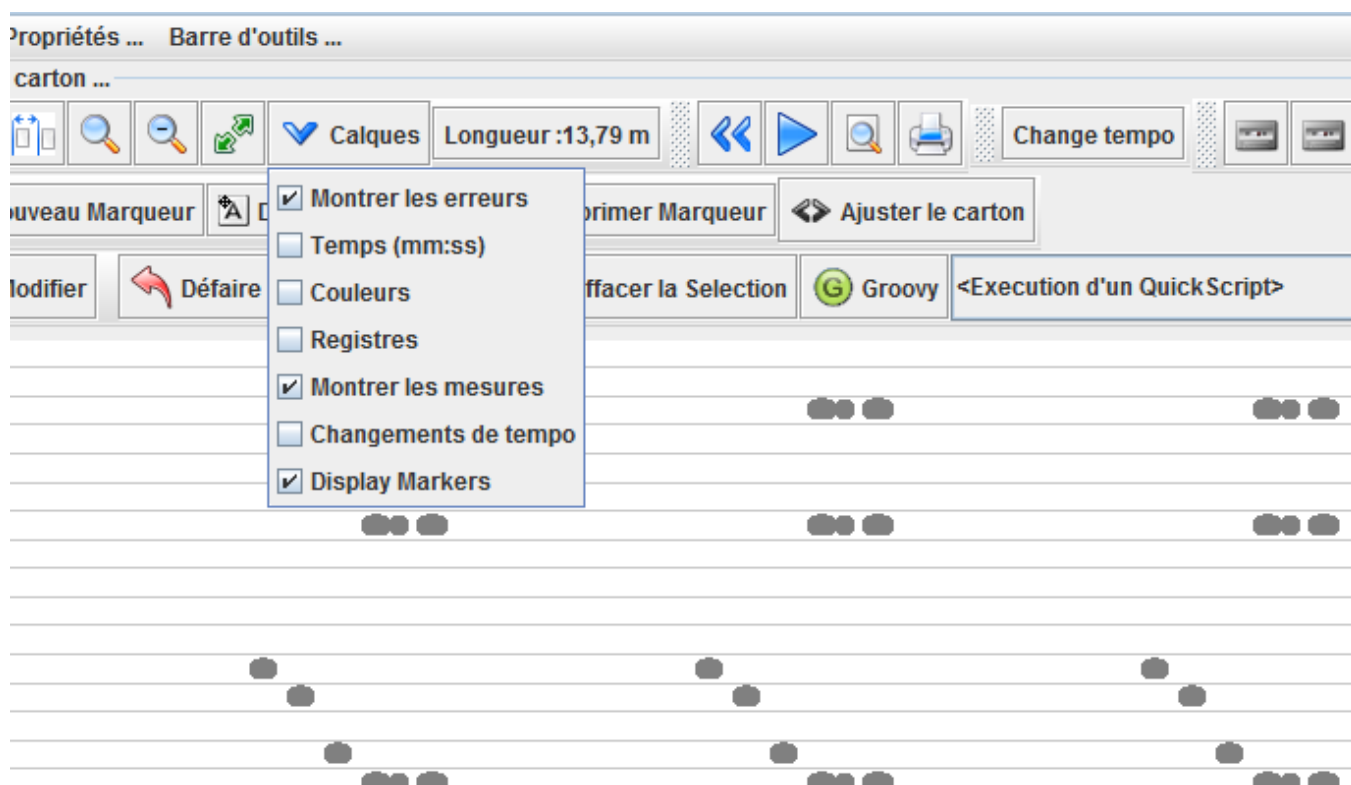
Propriétés ... Barre d'outils ...

carton ...

Calques

Longueur :13,79 m

Change tempo

ouveau Marqueur

D

rimer Marqueur

Ajuster le carton

Modifier

Défaire

ffacer la Selection

Groovy

<Execution d'un QuickScript>

✔ Montrer les erreurs

Temps (mm:ss)

Couleurs

Registres

✔ Montrer les mesures

Changements de tempo

✔ Display Markers